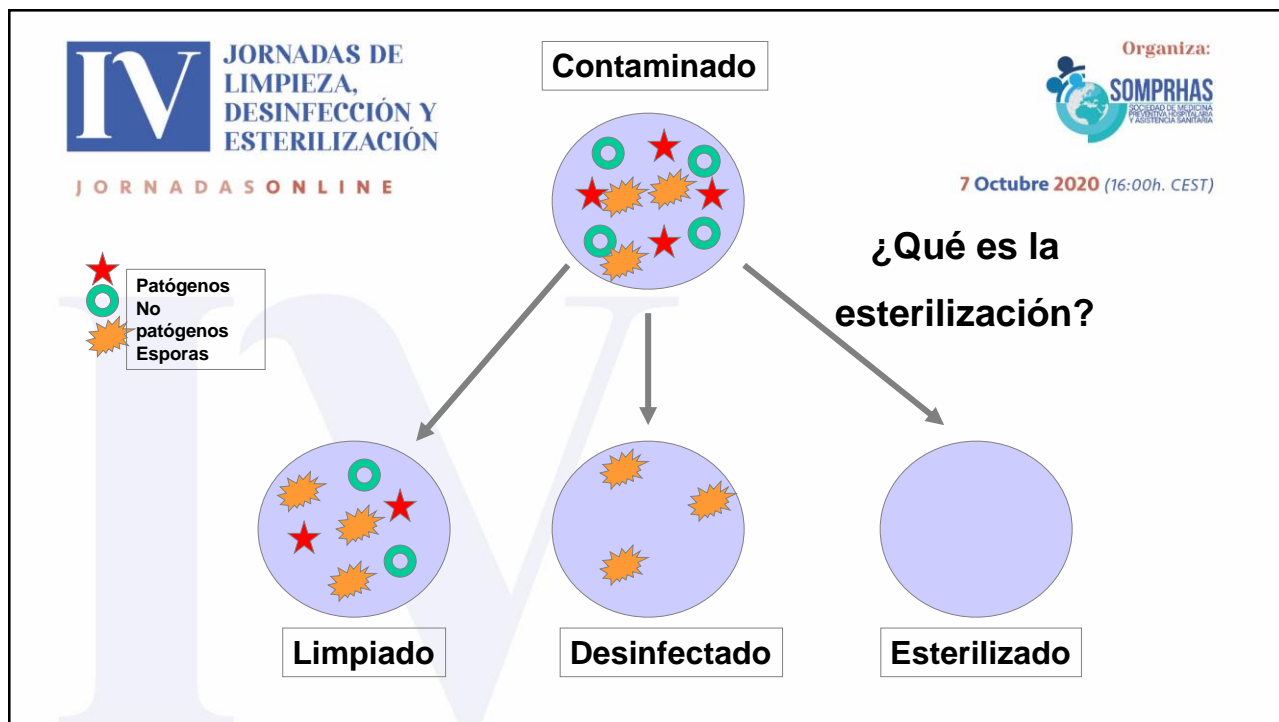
IV JORNADAS DE LIMPIEZA, DESINFECCIÓN Y ESTERILIZACIÓN

JORNADASONLINE

Contaminado

Organiza:

SOMPRHAS
SOCIEDAD DE MEDICINA PREVENTIVA HOSPITALARIA Y ASISTENCIA SANITARIA

7 Octubre 2020 (16:00h. CEST)

¿Qué es la esterilización?

Patógenos
No patógenos
Esporas

Limpiado

Desinfectado

Esterilizado